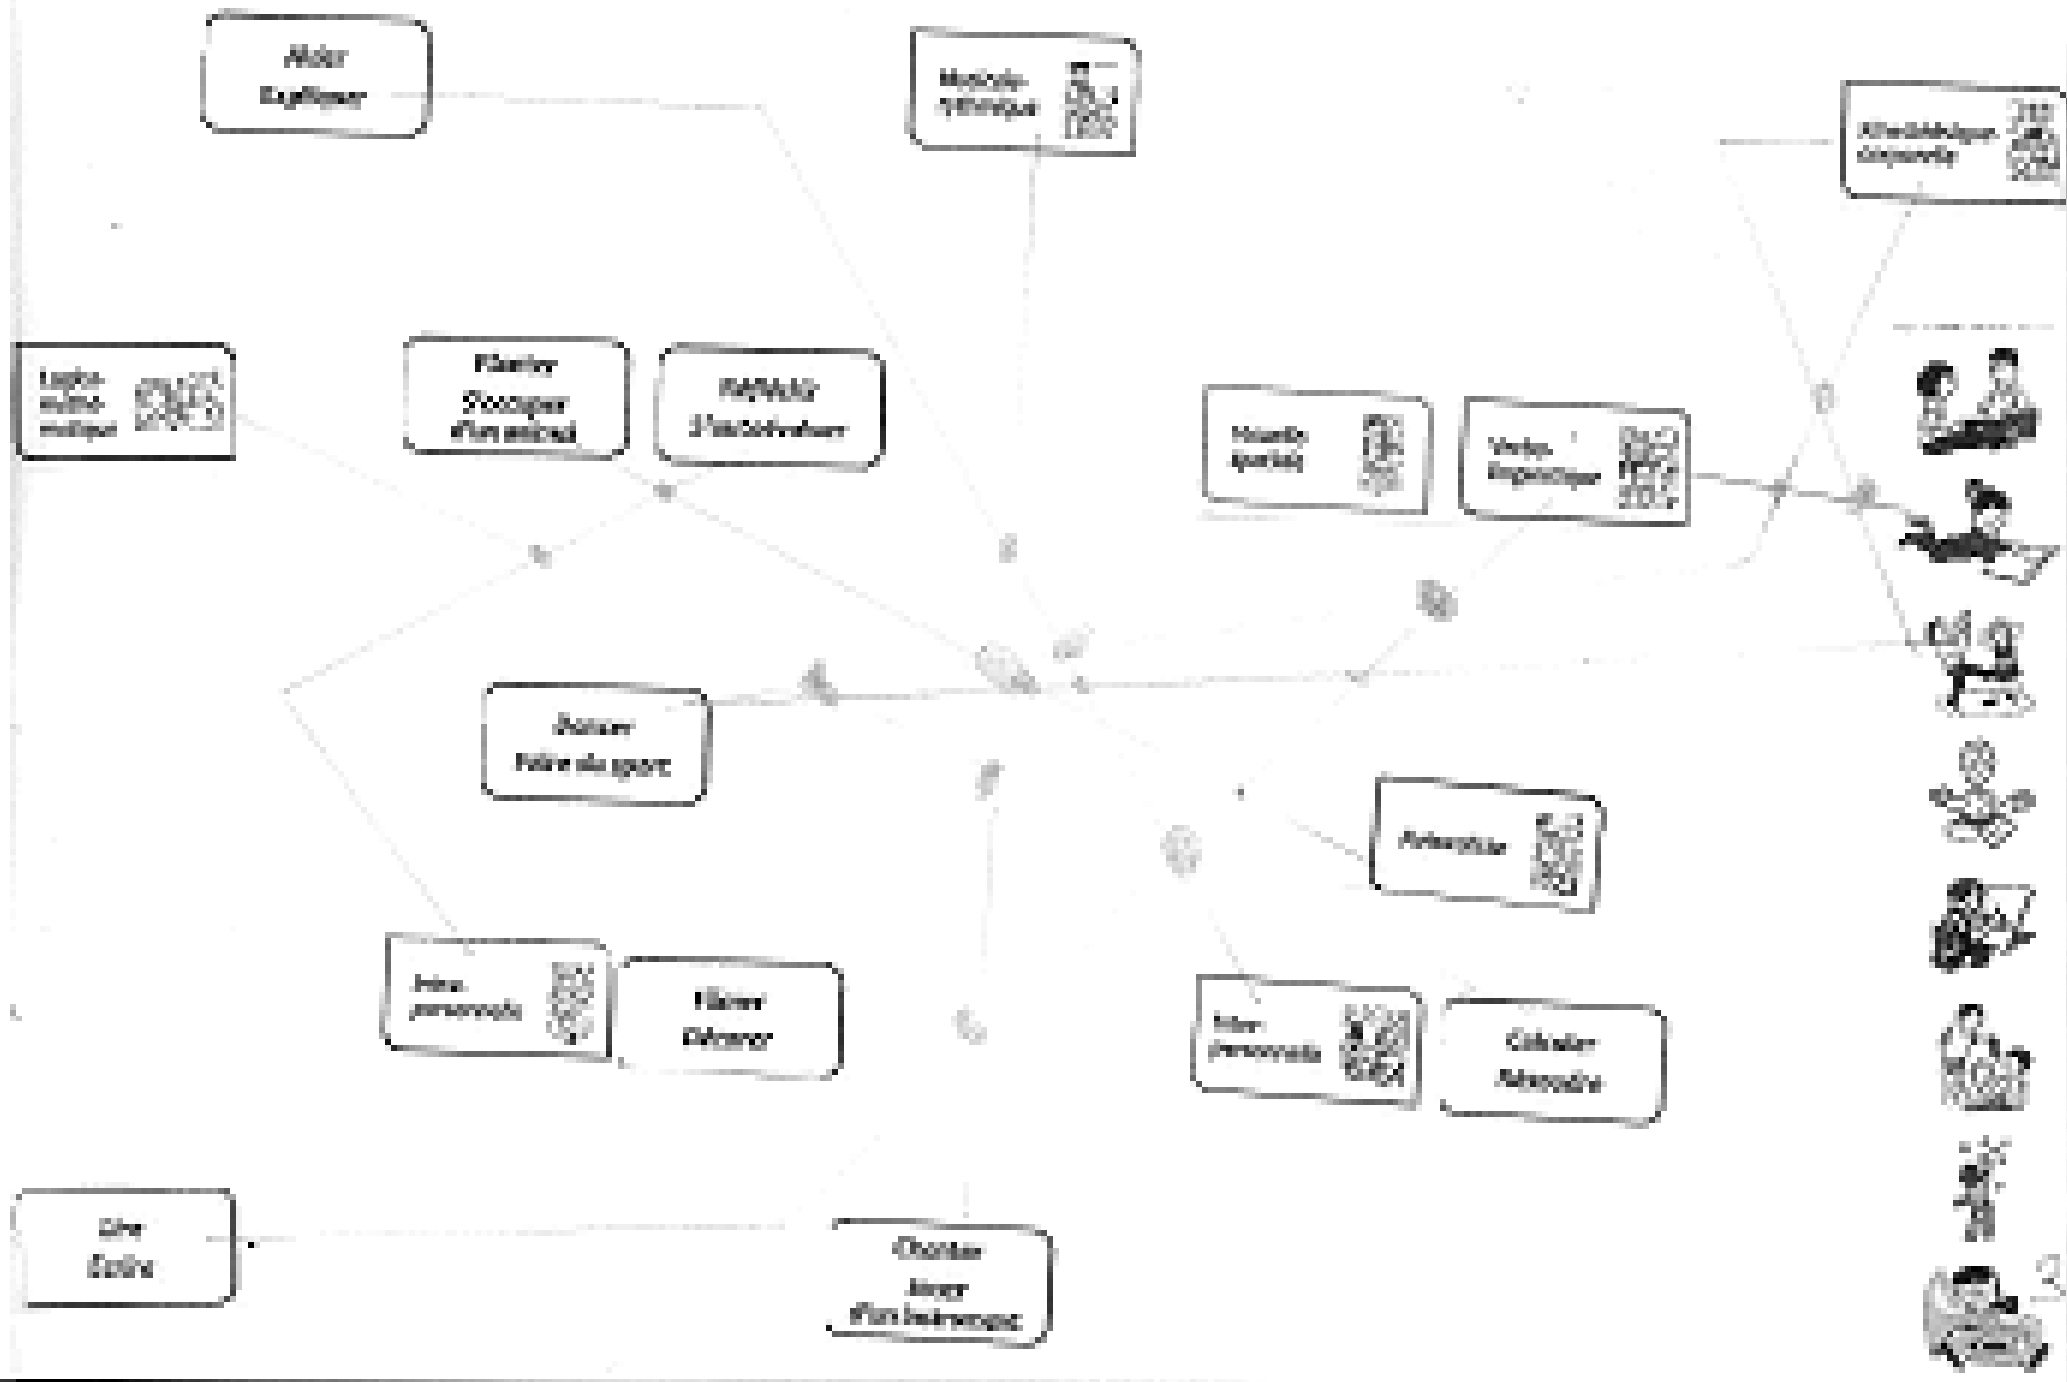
Aider
Expliquer

Musicale-rythmique

Logico-mathé-matique

Planter
S'occuper d'un animal

Réfléchir
S'interroger

Visuelle-spatiale

Verbo-linguistique

Bouger
Faire du sport

Naturaliste

Intra-personnelle

Filmer
Dessiner

Inter-personnelle

Calculer
Résoudre

Lire
Écrire

Chanter
Jouer d'un instrument